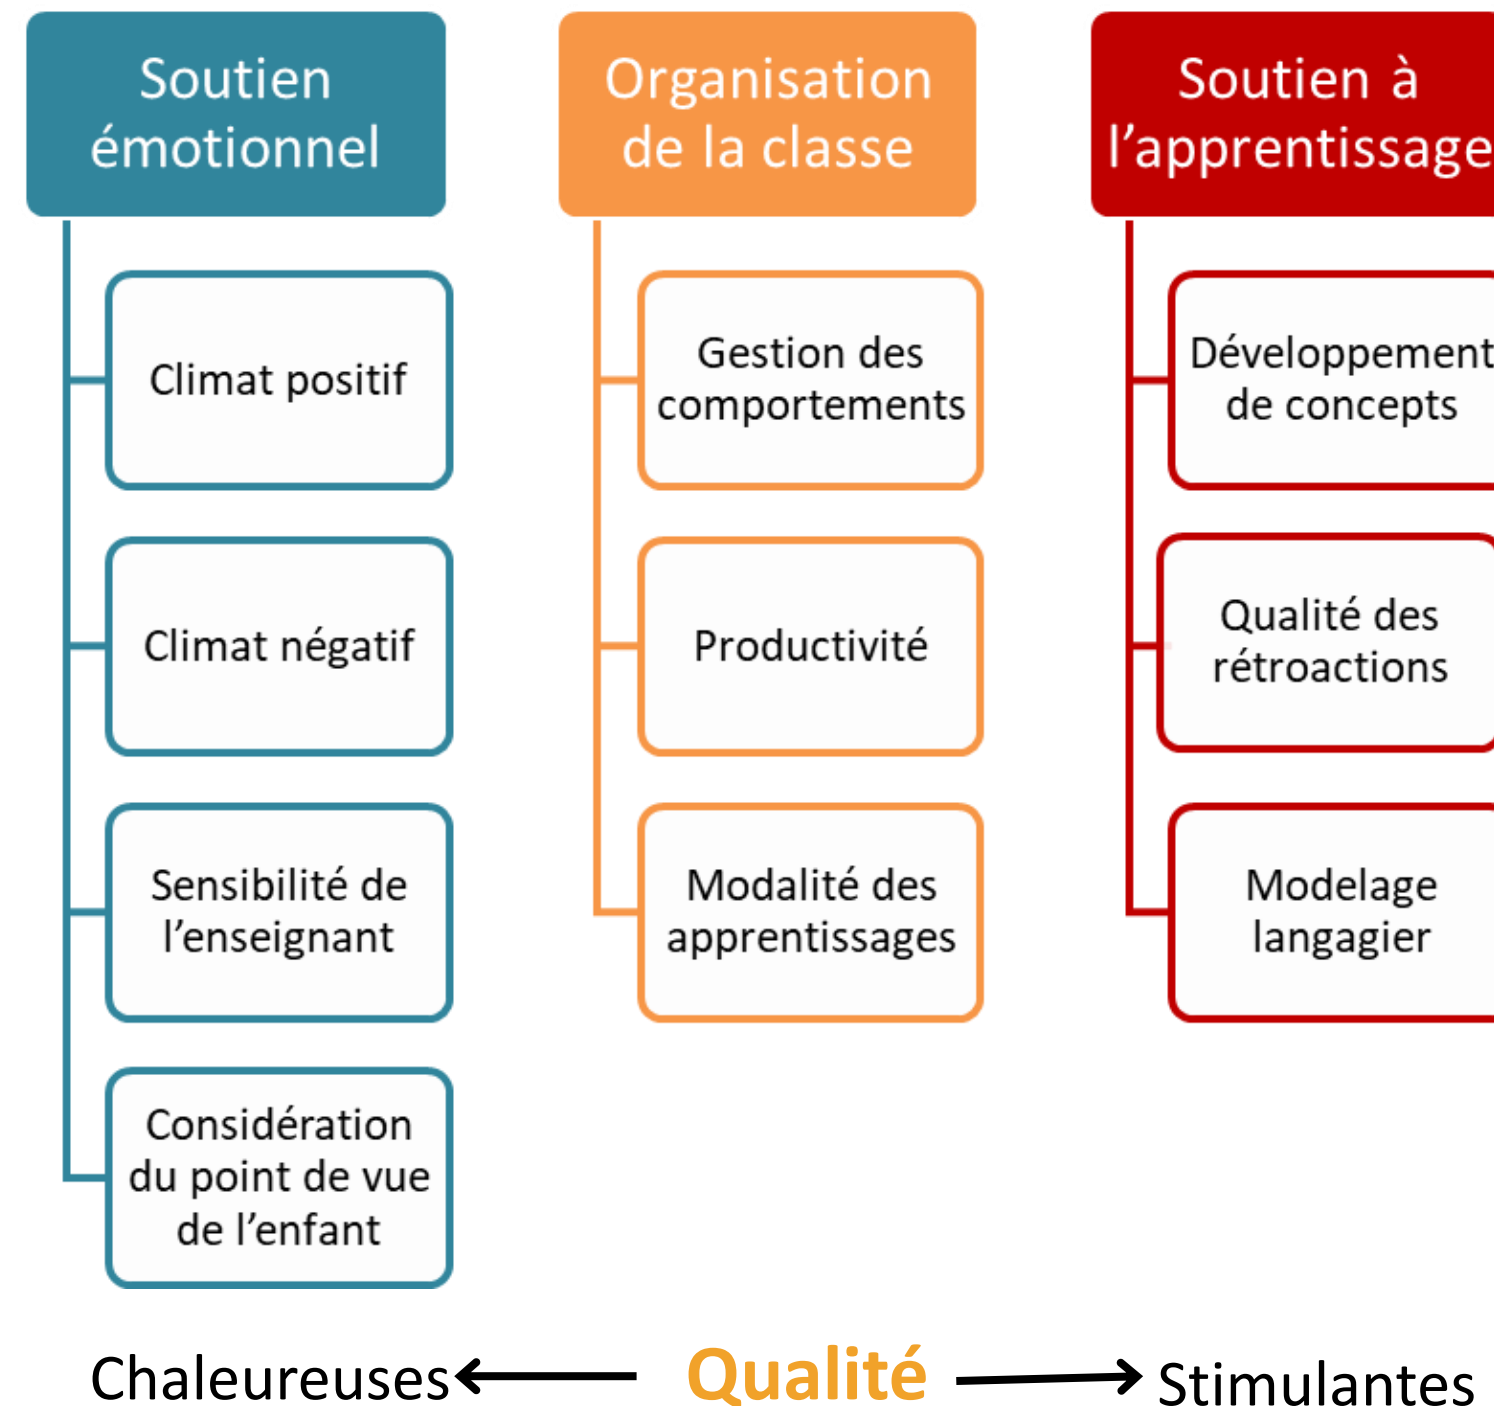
Soutien émotionnel

Climat positif

Climat négatif

Sensibilité de l’enseignant

Considération du point de vue de l’enfant

Organisation de la classe

Gestion des comportements

Productivité

Modalité des apprentissages

Soutien à l’apprentissage

Développement de concepts

Qualité des rétroactions

Modelage langagier

Chaleureuses ← Qualité → Stimulantes